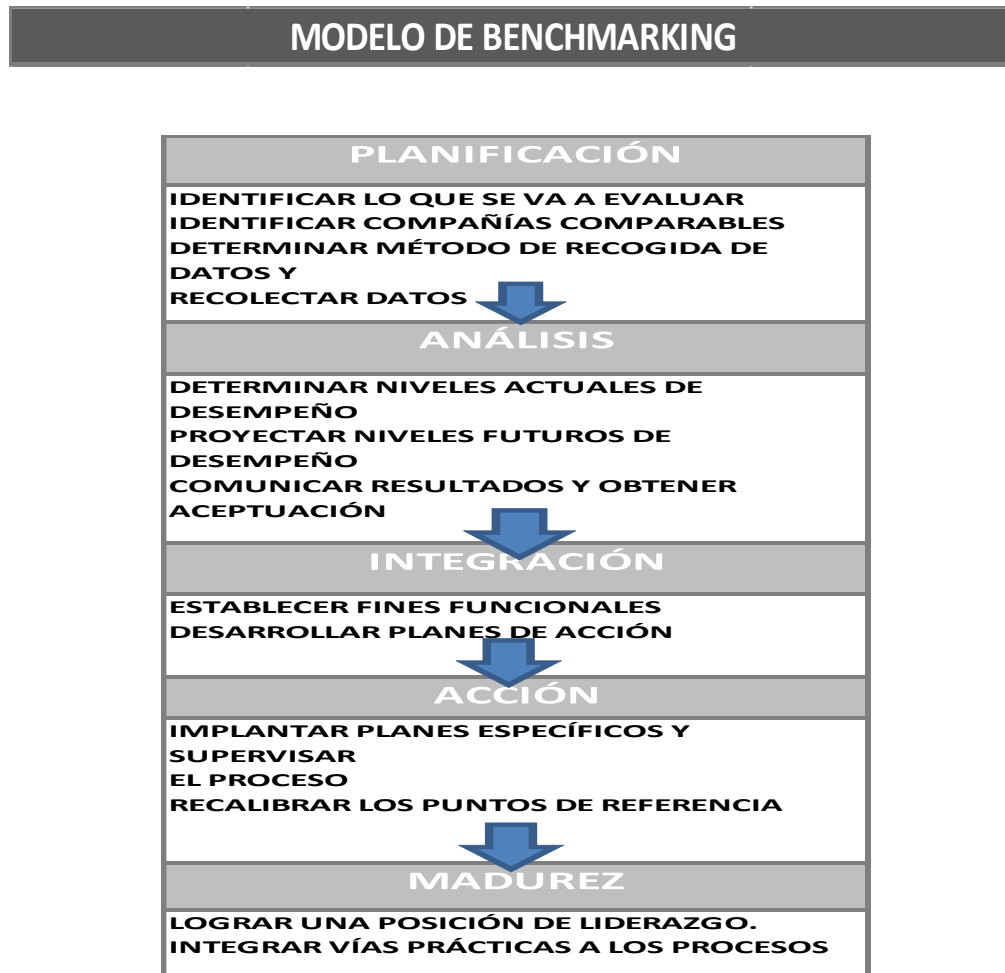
MODELO DE BENCHMARKING

PLANIFICACIÓN

IDENTIFICAR LO QUE SE VA A EVALUAR
IDENTIFICAR COMPAÑÍAS COMPARABLES
DETERMINAR MÉTODO DE RECOGIDA DE DATOS Y
RECOLECTAR DATOS

ANÁLISIS

DETERMINAR NIVELES ACTUALES DE DESEMPEÑO
PROYECTAR NIVELES FUTUROS DE DESEMPEÑO
COMUNICAR RESULTADOS Y OBTENER ACEPTUACIÓN

INTEGRACIÓN

ESTABLECER FINES FUNCIONALES
DESARROLLAR PLANES DE ACCIÓN

ACCIÓN

IMPLANTAR PLANES ESPECÍFICOS Y SUPERVISAR
EL PROCESO
RECALIBRAR LOS PUNTOS DE REFERENCIA

MADUREZ

LOGRAR UNA POSICIÓN DE LIDERAZGO.
INTEGRAR VÍAS PRÁCTICAS A LOS PROCESOS